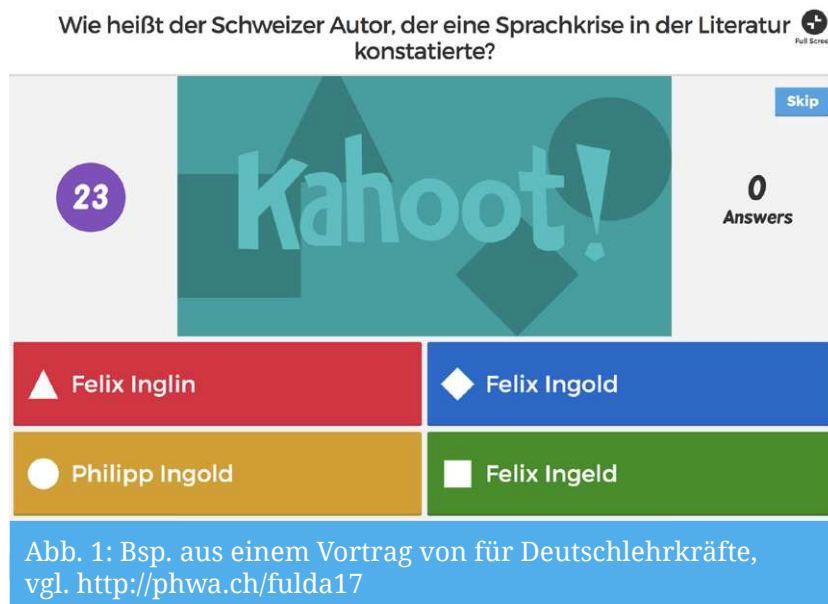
Wie heißt der Schweizer Autor, der eine Sprachkrise in der Literatur konstatierte?

Full Scree

Skip

23

Kahoot!

0
Answers

Felix Inglin

Felix Ingold

Philipp Ingold

Felix Ingeld

Abb. 1: Bsp. aus einem Vortrag von für Deutschlehrkräfte, vgl. http://phwa.ch/fulda17